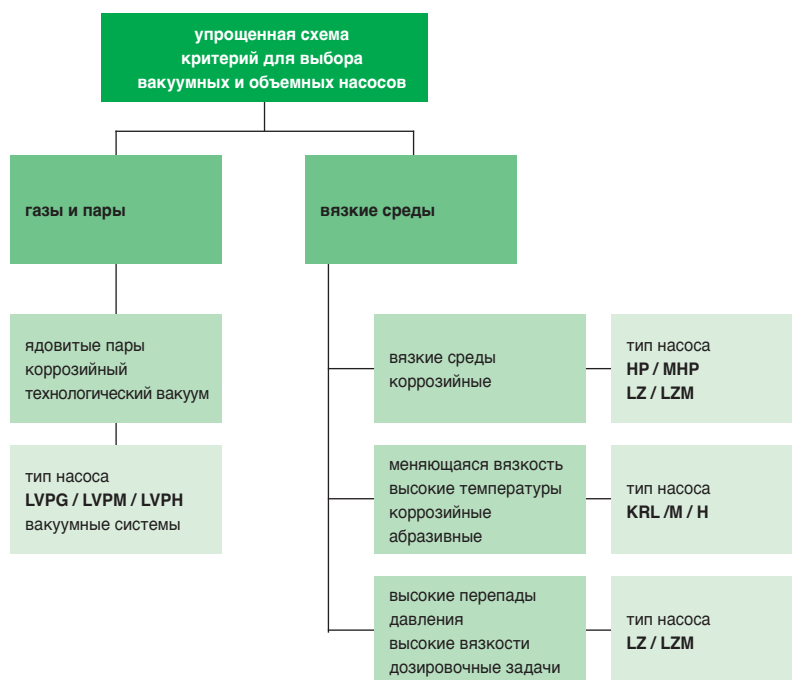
упрощенная схема
критерий для выбора
вакуумных и объемных насосов

газы и пары

вязкие среды

ядовитые пары
коррозийный
технологический вакуум

тип насоса
LVPG / LVPM / LVPH
вакуумные системы

вязкие среды
коррозийные

тип насоса
HP / MHP
LZ / LZM

меняющаяся вязкость
высокие температуры
коррозийные
абразивные

тип насоса
KRL /M / H

высокие перепады
давления
высокие вязкости
дозировочные задачи

тип насоса
LZ / LZM